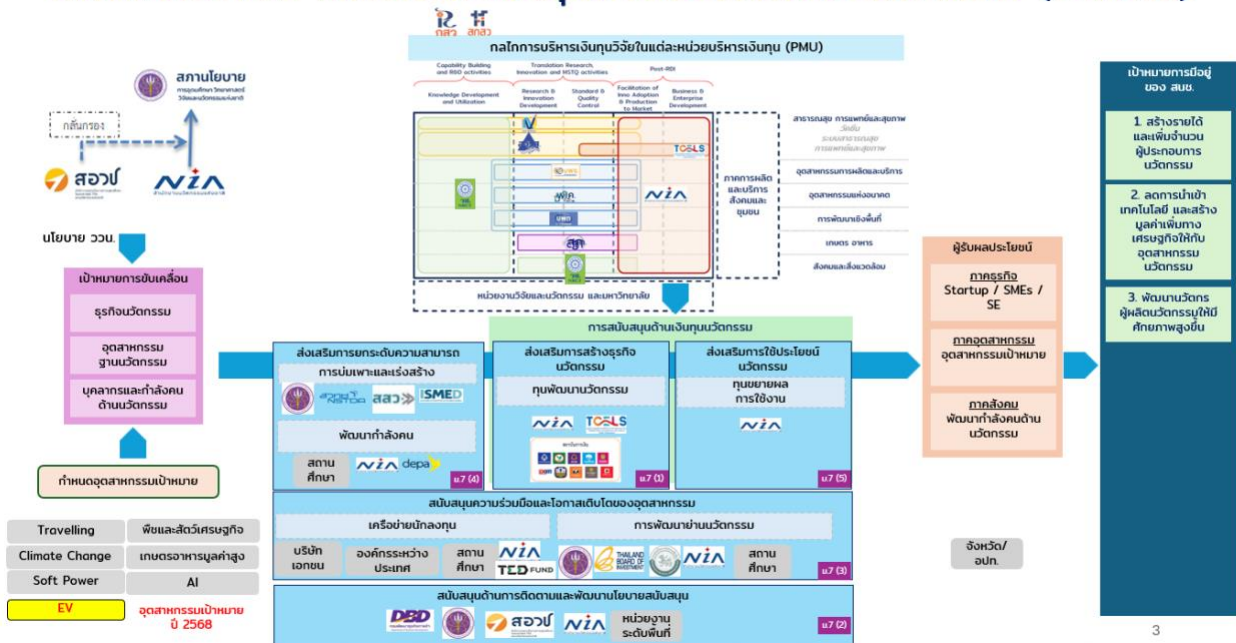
สภานโยบาย
การอุดมศึกษา วิทยาศาสตร์ วิจัยและนวัตกรรมแห่งชาติ

กลั่นกรอง

สอวช.

NIA

นโยบาย วจนน.

เป้าหมายการขับเคลื่อน

ธุรกิจนวัตกรรม

อุตสาหกรรม ฐานนวัตกรรม

บุคลากรและกำลังคน ด้านนวัตกรรม

กำหนดอุตสาหกรรมเป้าหมาย

| Travelling | พืชและสัตว์เศรษฐกิจ |
|---|---|
| Climate Change | เกษตรอาหารมูลค่าสูง |
| Soft Power | AI |
| EV | อุตสาหกรรมเป้าหมาย ปี 2568 |

กสว. สกสว.

กลไกการบริหารเงินทุนวิจัยในแต่ละหน่วยบริหารเงินทุน (PMU)

Capability Building and R&D activities | Translation Research, Innovation and MSTQ activities | Post-RDI

Knowledge Development and Utilization | Research & Innovation Development | Standard & Quality Control | Facilitation of Inno Adoption & Production to Market | Business & Enterprise Development

TCELS

NIA

ภาคการผลิต และบริการ สังคมและ ชุมชน

สาธารณสุข การแพทย์และสุขภาพ

อุตสาหกรรมการผลิตและบริการ

อุตสาหกรรมแห่งอนาคต

การพัฒนาเชิงพื้นที่

เกษตร อาหาร

สังคมและสิ่งแวดล้อม

หน่วยงานวิจัยและนวัตกรรม และมหาวิทยาลัย

การสนับสนุนด้านเงินทุนนวัตกรรม

ส่งเสริมการยกระดับความสามารถ

การบ่มเพาะและเร่งสร้าง

สอวช. NSTDA สสว ISMED

พัฒนากำลังคน

สถาน ศึกษา

NIA depa

ม.7 (4)

ส่งเสริมการสร้างธุรกิจ นวัตกรรม

ทุนพัฒนานวัตกรรม

NIA TCELS

ม.7 (1)

ส่งเสริมการใช้ประโยชน์ นวัตกรรม

ทุนขยายผล การใช้งาน

NIA

ม.7 (5)

สนับสนุนความร่วมมือและโอกาสเติบโตของอุตสาหกรรม

เครือข่ายนักลงทุน

การพัฒนาย่านนวัตกรรม

บริษัท เอกชน

องค์กรระหว่าง ประเทศ

สถาน ศึกษา

NIA TED FUND

THAILAND BOARD OF INVESTMENT

NIA

สถาน ศึกษา

ม.7 (3)

สนับสนุนด้านการติดตามและพัฒนานโยบายสนับสนุน

DBD

สอวช.

NIA

หน่วยงาน ระดับพื้นที่

ม.7 (2)

ผู้รับผลประโยชน์

ภาคธุรกิจ Startup / SMEs / SE

ภาคอุตสาหกรรม อุตสาหกรรมเป้าหมาย

ภาคสังคม พัฒนากำลังคนด้าน นวัตกรรม

จังหวัด/ อปท.

เป้าหมายการมีอยู่ ของ สนช.

1. สร้างรายได้ และเพิ่มจำนวน ผู้ประกอบการ นวัตกรรม

2. ลดการนำเข้า เทคโนโลยี และสร้าง มูลค่าเพิ่มทาง เศรษฐกิจให้กับ อุตสาหกรรม นวัตกรรม

3. พัฒนานวัตกร ผู้ผลิตนวัตกรรมให้มี ศักยภาพสูงขึ้น

3